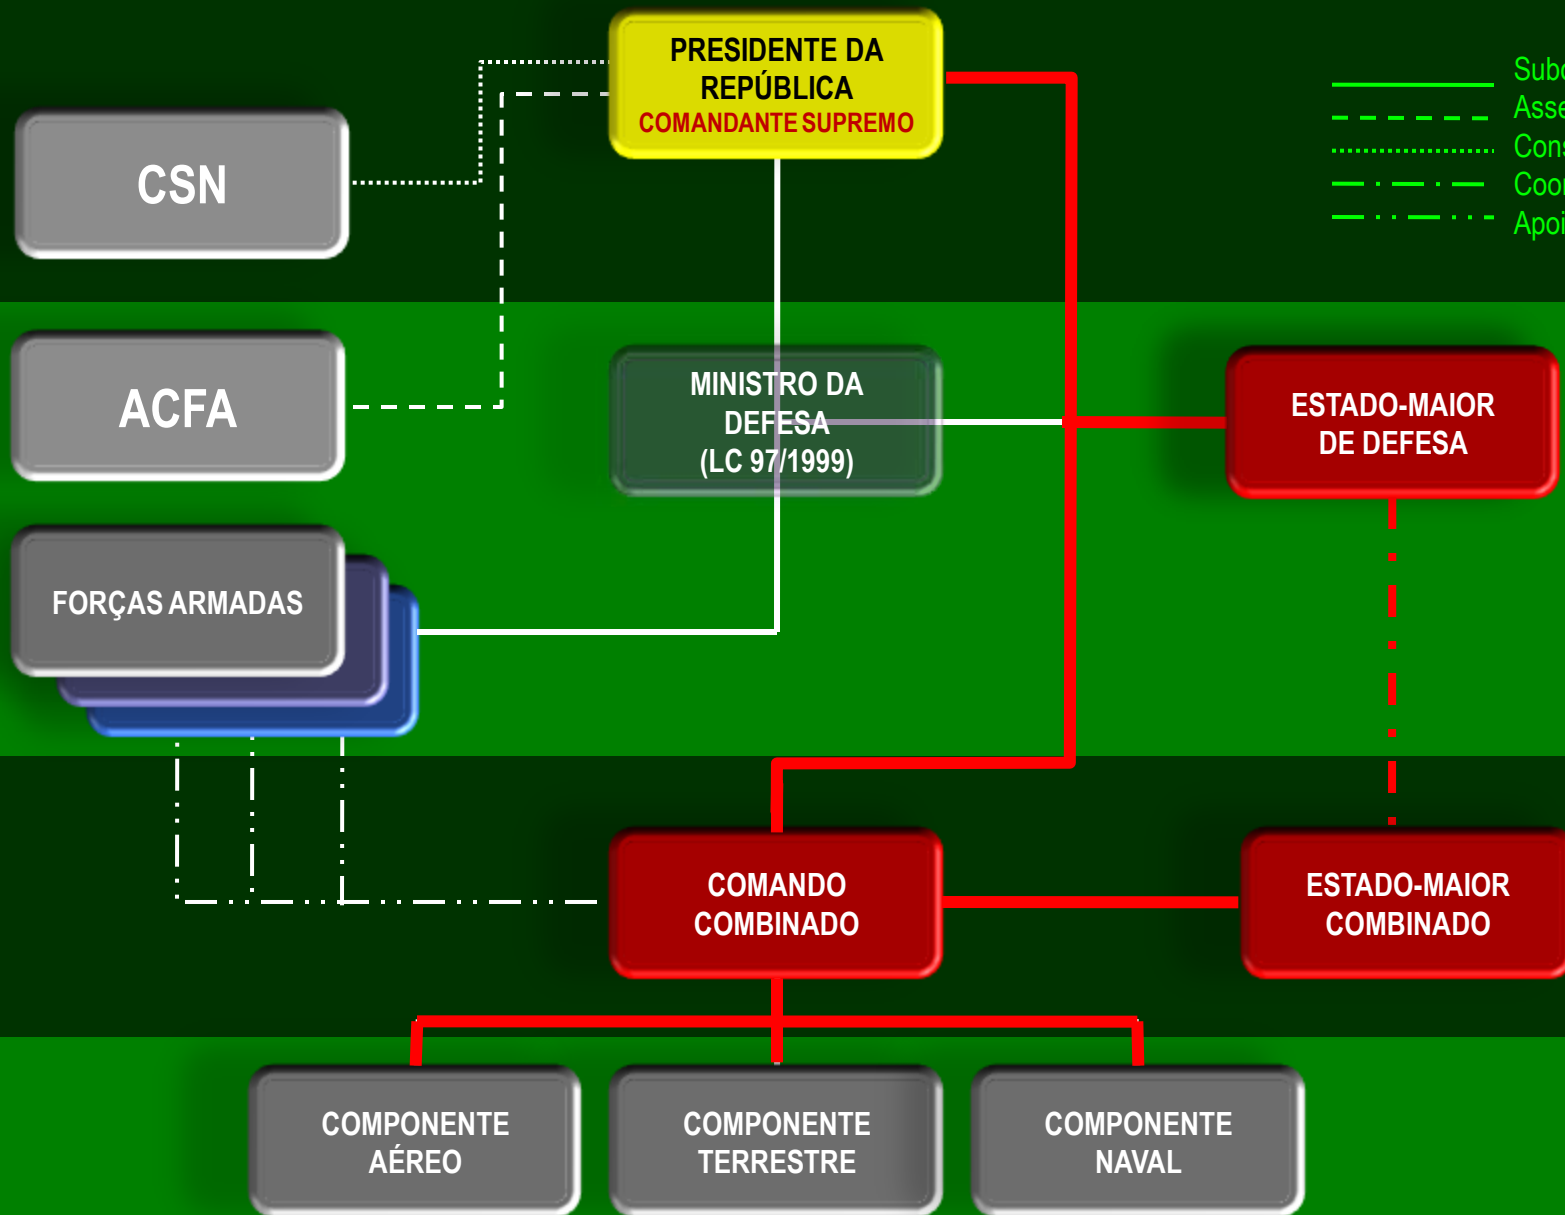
PRESIDENTE DA REPÚBLICA
COMANDANTE SUPREMO

Subo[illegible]
Asse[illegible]
Cons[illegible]
Coor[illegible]
Apoi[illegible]

CSN

ACFA

MINISTRO DA DEFESA
(LC 97/1999)

ESTADO-MAIOR DE DEFESA

FORÇAS ARMADAS

COMANDO COMBINADO

ESTADO-MAIOR COMBINADO

COMPONENTE AÉREO

COMPONENTE TERRESTRE

COMPONENTE NAVAL